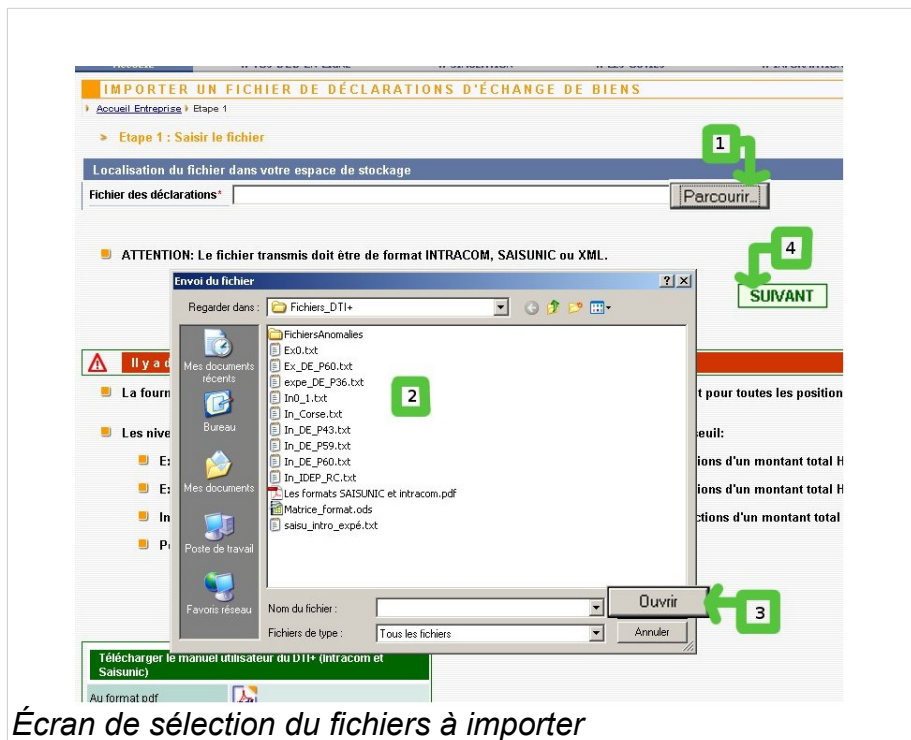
IMPORTER UN FICHIER DE DÉCLARATIONS D'ÉCHANGE DE BIENS

Accueil Entreprise › Etape 1

› Etape 1 : Saisir le fichier

1

Localisation du fichier dans votre espace de stockage

Fichier des déclarations* Parcourir...

ATTENTION: Le fichier transmis doit être de format INTRACOM, SAISUNIC ou XML.

4

SUIVANT

Envoi du fichier ? X

Regarder dans : Fichiers_DTI+

Mes documents récents

Bureau

Mes documents

Poste de travail

Favoris réseau

FichiersAnomalies
Ex0.txt
Ex_DE_P60.txt
expe_DE_P36.txt
In0_1.txt
In_Corse.txt
In_DE_P43.txt
In_DE_P59.txt
In_DE_P60.txt
In_IDEP_RC.txt
Les formats SAISUNIC et intracom.pdf
Matrice_format.ods
saisu_intro_expé.txt

2

Nom du fichier : Ouvrir

3

Fichiers de type : Tous les fichiers Annuler

Il y a d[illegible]

La fourn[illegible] t pour toutes les position

Les nive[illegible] euil:

E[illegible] ions d'un montant total H

E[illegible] ions d'un montant total H

In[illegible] ctions d'un montant total

P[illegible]

Télécharger le manuel utilisateur du DTI+ (Intracom et Saisunic)

Au format pdf

Écran de sélection du fichiers à importer